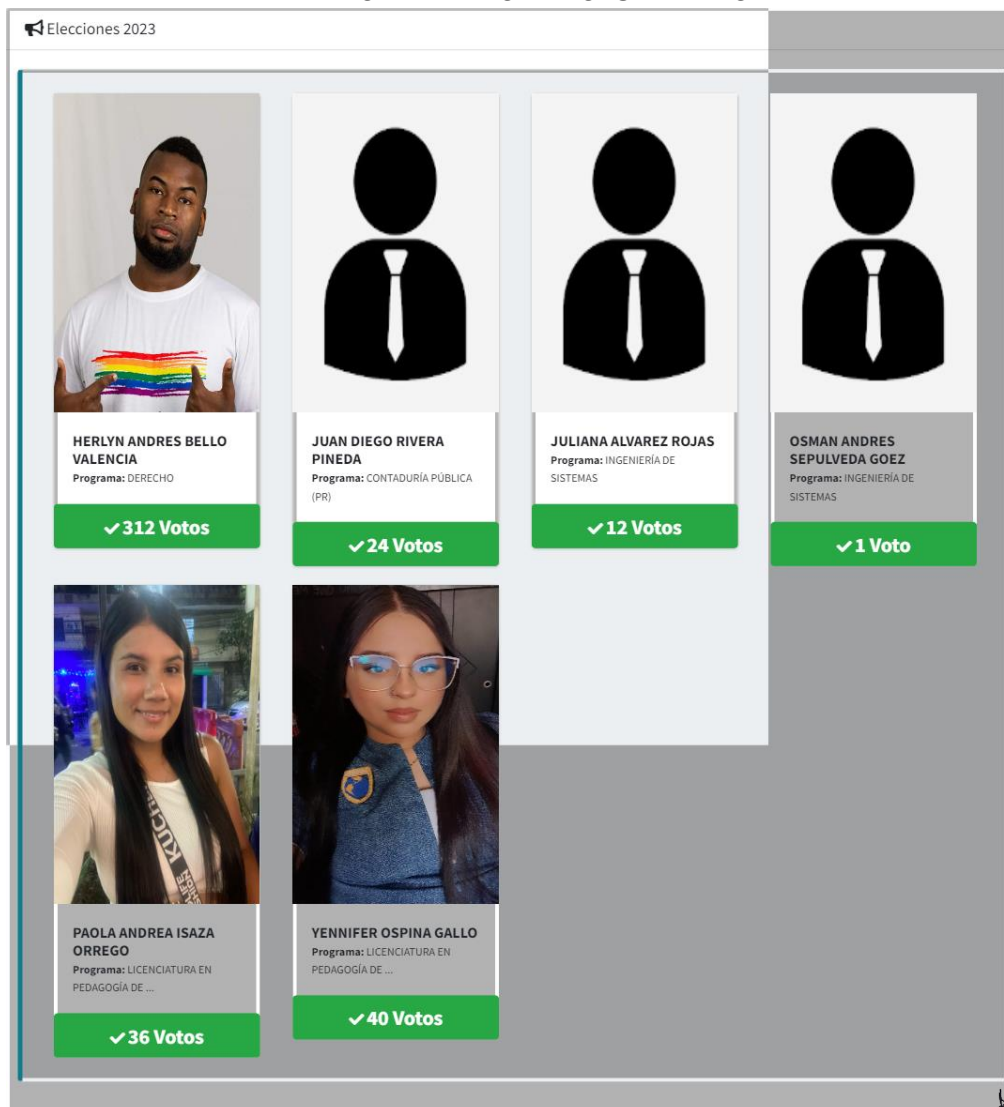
Elecciones 2023

HERLYN ANDRES BELLO VALENCIA
Programa: DERECHO
✓312 Votos

JUAN DIEGO RIVERA PINEDA
Programa: CONTADURÍA PÚBLICA (PR)
✓24 Votos

JULIANA ALVAREZ ROJAS
Programa: INGENIERÍA DE SISTEMAS
✓12 Votos

OSMAN ANDRES SEPULVEDA GOEZ
Programa: INGENIERÍA DE SISTEMAS
✓1 Voto

PAOLA ANDREA ISAZA ORREGO
Programa: LICENCIATURA EN PEDAGOGÍA DE ...
✓36 Votos

YENNIFER OSPINA GALLO
Programa: LICENCIATURA EN PEDAGOGÍA DE ...
✓40 Votos